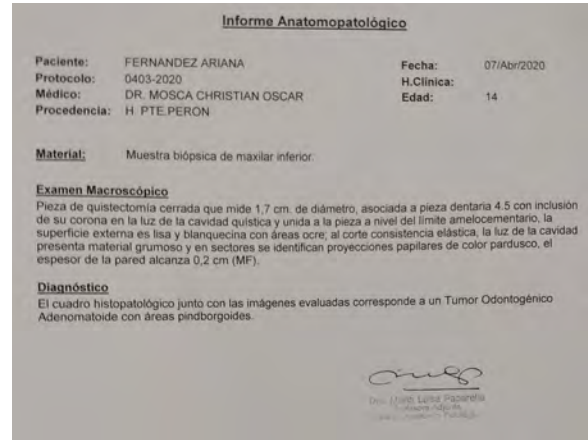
Informe Anatomopatológico

Paciente: FERNANDEZ ARIANA
Protocolo: 0403-2020
Médico: DR. MOSCA CHRISTIAN OSCAR
Procedencia: H. PTE.PERON

Fecha: 07/Abr/2020
H.Clinica:
Edad: 14

Material: Muestra biópsica de maxilar inferior.

Examen Macroscópico
Pieza de quistectomía cerrada que mide 1,7 cm. de diámetro, asociada a pieza dentaria 4.5 con inclusión de su corona en la luz de la cavidad quística y unida a la pieza a nivel del límite amelocementario, la superficie externa es lisa y blanquecina con áreas ocre; al corte consistencia elástica, la luz de la cavidad presenta material grumoso y en sectores se identifican proyecciones papilares de color pardusco, el espesor de la pared alcanza 0,2 cm (MF).

Diagnóstico
El cuadro histopatológico junto con las imágenes evaluadas corresponde a un Tumor Odontogénico Adenomatoide con áreas pindborgoides.

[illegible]
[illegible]
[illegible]